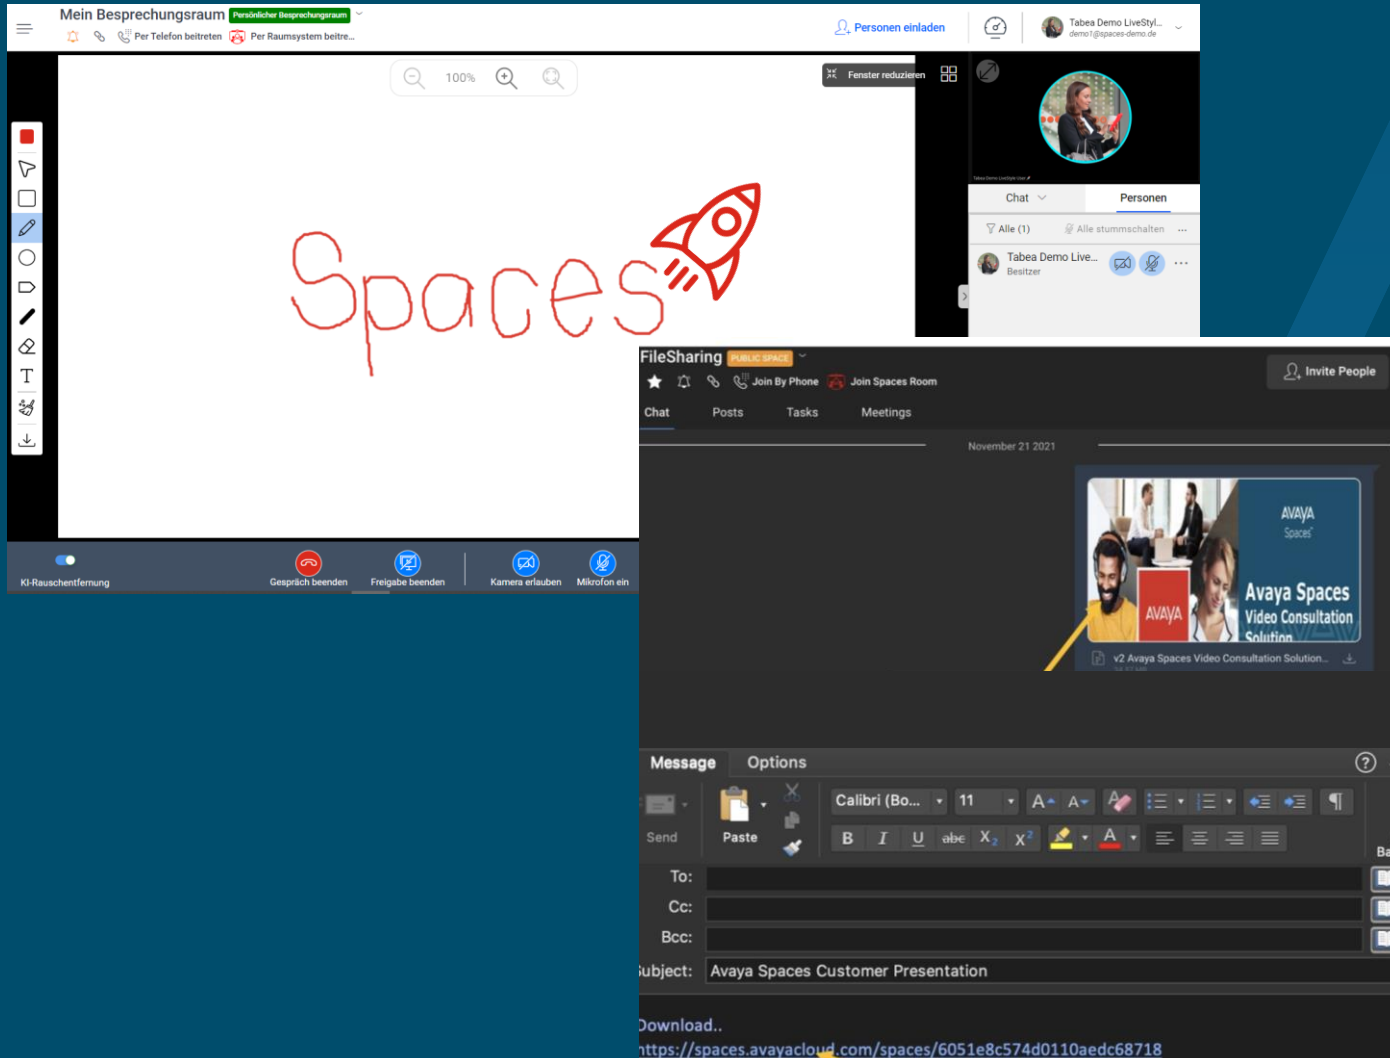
Mein Besprechungsraum Persönlicher Besprechungsraum

Per Telefon beitreten Per Raumsystem beitre...

Personen einladen

Tabea Demo LiveStyl...
demo1@spaces-demo.de

100%

Fenster reduzieren

Spaces

Chat Personen

Alle (1) Alle stummschalten ...

Tabea Demo Live...
Besitzer

KI-Rauschentfernung Gespräch beenden Freigabe beenden Kamera erlauben Mikrofon ein

FileSharing PUBLIC SPACE

Join By Phone Join Spaces Room

Invite People

Chat Posts Tasks Meetings

November 21 2021

AVAYA
Spaces
AVAYA
Avaya Spaces
Video Consultation
Solution

v2 Avaya Spaces Video Consultation Solution...

Message Options

Send Paste Calibri (Bo... 11

To:
Cc:
Bcc:
ubject: Avaya Spaces Customer Presentation

ownload..
ttps://spaces.avayacloud.com/spaces/6051e8c574d0110aedc68718